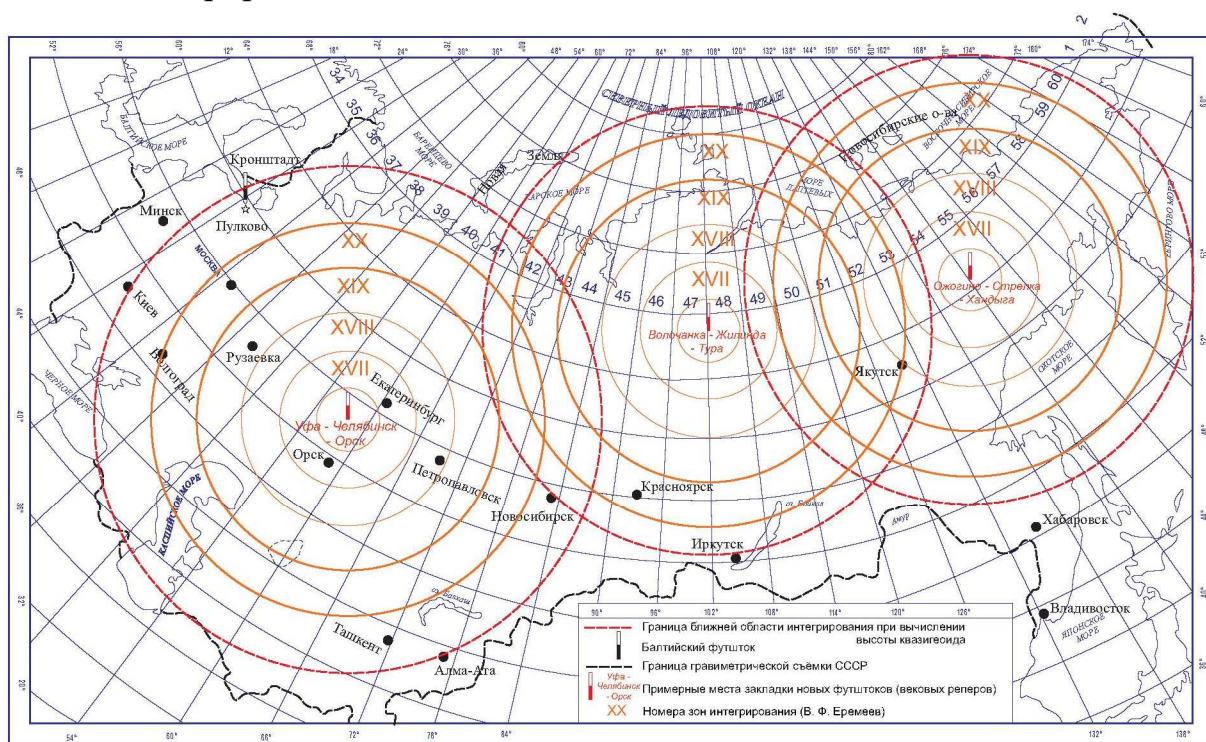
2

52° 56° 60° 12° 64° 68° 18° 72° 24° 76° 30° 36° 80° 48° 54° 60° 72° 84° 96° 108° 120° 132° 138° 144° 150° 156° 162° 168° 174° 180° 1 174°

СЕВЕРНЫЙ ЛЕДОВИТЫЙ ОКЕАН

БАЛТИЙСКОЕ МОРЕ

БАРЕНЦЕВО МОРЕ

КАРСКОЕ МОРЕ

МОРЕ ЛАПТЕВЫХ

ВОСТОЧНО-СИБИРСКОЕ МОРЕ

БЕРИНГОВО МОРЕ

ОХОТСКОЕ МОРЕ

ЧЁРНОЕ МОРЕ

КАСПИЙСКОЕ МОРЕ

ЯПОНСКОЕ МОРЕ

Новая Земля

Новосибирские о-ва

34 35 36 37 38 39 40 41 42 43 44 45 46 47 48 49 50 51 52 53 54 55 56 57 58 59 60

Кронштадт

Пулково

Минск

Москва

Киев

Волгоград

Рузаевка

Екатеринбург

Орск

Петропавловск

Новосибирск

Красноярск

Иркутск

Якутск

Хабаровск

Владивосток

Ташкент

Алма-Ата

оз. Байкал

Амур

оз. Балхаш

XX
XIX
XVIII
XVII

Уфа - Челябинск - Орск

Волочанка - Жилинда - Тура

Ожогино - Стрелка - Хандыга

48° 44° 40° 36° 32° 28° 56° 52° 48° 44° 40° 36°

54° 60° 66° 72° 78° 84° 90° 96° 102° 108° 114° 120° 126° 132° 138°

Граница ближней области интегрирования при вычислении высоты квазигеоида

Балтийский футшток

Граница гравиметрической съёмки СССР

Уфа - Челябинск - Орск

Примерные места закладки новых футштоков (вековых реперов)

XX Номера зон интегрирования (В. Ф. Еремеев)